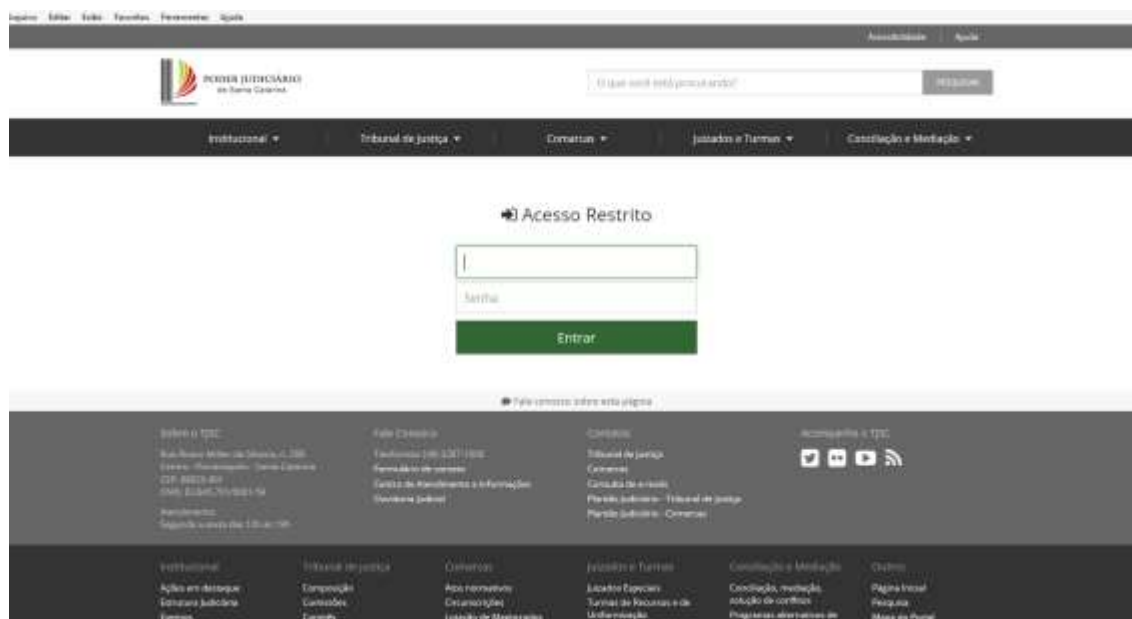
Arquivo Editar Exibir Favoritos Ferramentas Ajuda

Acessibilidade | Ajuda

PODER JUDICIÁRIO de Santa Catarina

O que você está procurando?

PESQUISAR

Institucional ▾ Tribunal de Justiça ▾ Comarcas ▾ Juizados e Turmas ▾ Conciliação e Mediação ▾

Acesso Restrito

Senha

Entrar

Fale conosco sobre esta página

Sobre o TJSC

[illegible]

Fale Conosco

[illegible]
Formulário de contato
Central de Atendimento e Informações
Ouvidoria Judicial

Contatos

Tribunal de Justiça
Comarcas
Consulta de e-mails
Plantão Judiciário - Tribunal de Justiça
Plantão Judiciário - Comarcas

Acompanhe o TJSC

Institucional

Ações em destaque
Estrutura Judiciária
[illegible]

Tribunal de Justiça

Composição
Comissões
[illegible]

Comarcas

Atos normativos
Circunscrições
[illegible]

Juizados e Turmas

Juizados Especiais
Turmas de Recursos e de Uniformização

Conciliação e Mediação

Conciliação, mediação, solução de conflitos
Programas alternativos de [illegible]

Outros

Página Inicial
Pesquisa
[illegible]